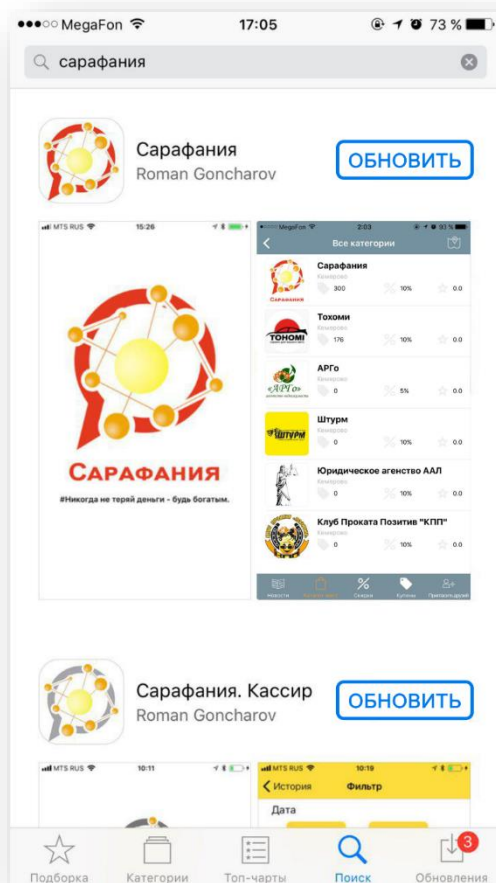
MegaFon 17:05 73 %

сарафания

Сарафания
Roman Goncharov
ОБНОВИТЬ

MTS RUS 15:26

САРАФАНИЯ
#Никогда не теряй деньги - будь богатым.

MegaFon 2:03 93 %
Все категории

Сарафания
Кемерово
300 10% 0.0

Тохоми
Кемерово
176 10% 0.0

АРГо
Кемерово
0 5% 0.0

Штурм
Кемерово
0 10% 0.0

Юридическое агенство ААЛ
Кемерово
0 10% 0.0

Клуб Проката Позитив "КПП"
Кемерово
0 10% 0.0

Новости Категории Сканер Купоны Пригласи друзей

Сарафания. Кассир
Roman Goncharov
ОБНОВИТЬ

MTS RUS 10:11

MTS RUS 10:19
История Фильтр
Дата

Подборка Категории Топ-чарты Поиск Обновления 3